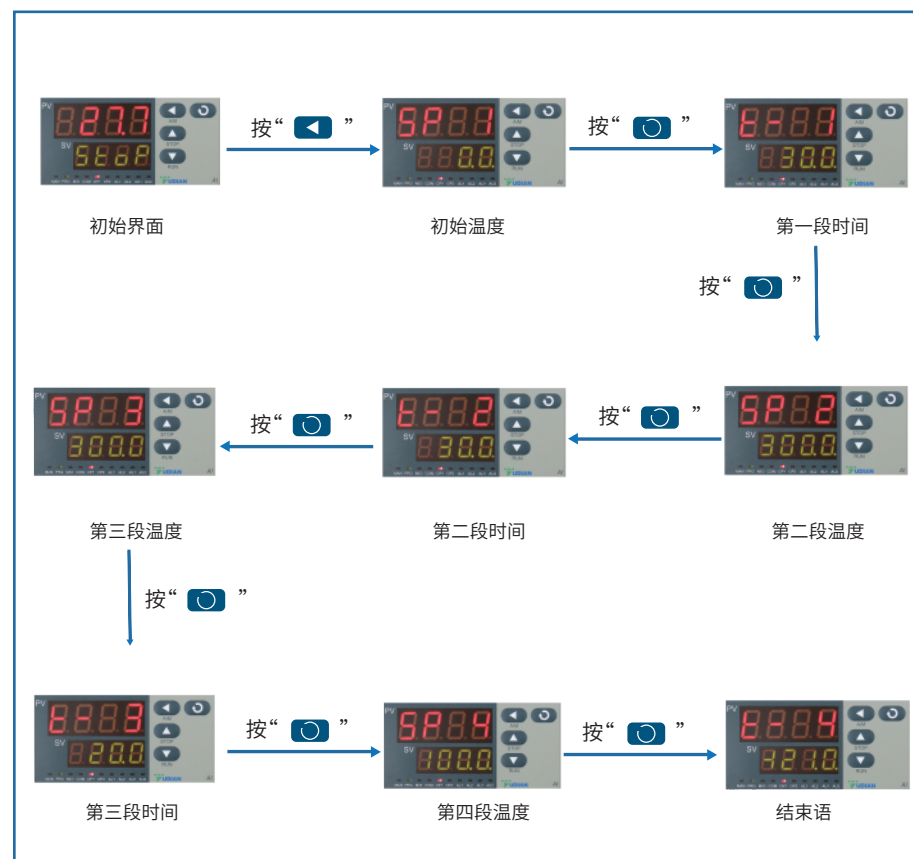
PV 27.7
SV StoP
A/M STOP RUN
初始界面

按“ ◀ ”

PV SP 1
SV 0.0
初始温度

按“ ”

PV t 1
SV 30.0
第一段时间

按“ ”

PV SP 2
SV 300.0
第二段温度

按“ ”

PV t 2
SV 30.0
第二段时间

按“ ”

PV SP 3
SV 300.0
第三段温度

按“ ”

PV t 3
SV 20.0
第三段时间

按“ ”

PV SP 4
SV 100.0
第四段温度

按“ ”

PV t 4
SV -121.0
结束语